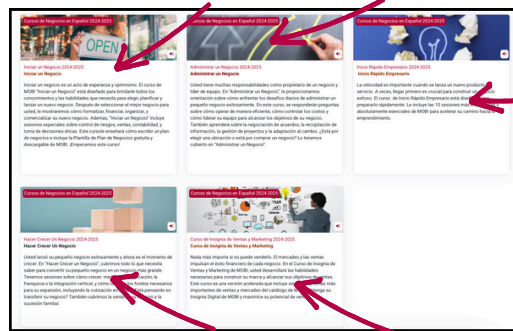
Cursos de Negocios en Español 2024-2025

OPEN

Iniciar un Negocio 2024-2025
Iniciar un Negocio

Iniciar un negocio es un acto de esperanza y optimismo. El curso de MOBI "Iniciar un Negocio" está diseñado para brindarte todos los conocimientos y las habilidades que necesitas para elegir, planificar y lanzar un negocio. Después de seleccionar el mejor negocio para usted, le mostraremos cómo formalizar, financiar, organizar y comercializar su nuevo negocio. Además, "Iniciar un Negocio" incluye sesiones especiales sobre control de riesgos, ventas, contabilidad, y toma de decisiones éticas. Este curso le enseñará cómo escribir un plan de negocios e incluye la Plantilla de Plan de Negocios gratuito y descargable de MOBI. ¡Empecemos este curso!

Cursos de Negocios en Español 2024-2025

Administrar un Negocio 2024-2025
Administrar un Negocio

Usted tiene muchas responsabilidades como propietario de un negocio y líder de negocio. En "Administrar un Negocio", le proporcionamos orientación sobre cómo enfrentar los desafíos diarios de administrar un pequeño negocio exitosamente. En este curso, se responderán preguntas sobre cómo operar de manera eficiente, cómo controlar los costos y cómo liderar su equipo para alcanzar los objetivos de su negocio. También aprenderá sobre la negociación de acuerdos, la recopilación de información, la gestión de proyectos y la adaptación al cambio. ¿Está por elegir una ubicación o está por comprar un negocio? Lo tenemos cubierto en "Administrar un Negocio".

Cursos de Negocios en Español 2024-2025

Inicio Rápido Empresario 2024-2025
Inicio Rápido Empresario

La velocidad es importante cuando se lanza un nuevo producto o servicio. A veces, llegar primero es crucial para construir un negocio exitoso. El curso de Inicio Rápido Empresario está diseñado para prepararlo rápidamente. Le incluye las 15 sesiones más esenciales y absolutamente esenciales de MOBI para acelerar su camino hacia el emprendimiento.

Cursos de Negocios en Español 2024-2025

Hacer Crecer Un Negocio 2024-2025
Hacer Crecer Un Negocio

Usted lanzó su pequeño negocio exitosamente y ahora es el momento de crecer. En "Hacer Crecer un Negocio", cubrimos todo lo que necesita saber para convertir su pequeño negocio en un negocio más grande. Tenemos sesiones sobre cómo crecer mediante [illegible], la franquicia o la integración vertical, y cómo obtener los fondos necesarios para su expansión. Incluyendo la colocación de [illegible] pensando en transferir su negocio? También cubrimos la venta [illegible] y la sucesión familiar.

Cursos de Negocios en Español 2024-2025

Cursos de Insignia de Ventas y Marketing 2024-2025
Curso de Insignia de Ventas y Marketing

Nada más importa si no puede venderlo. El mercadeo y las ventas impulsan el éxito financiero de cada negocio. En el Curso de Insignia de Ventas y Marketing de MOBI, usted desarrollará las habilidades necesarias para construir su marca y alcanzar sus objetivos financieros. Este curso es una versión acelerada que incluye las sesiones más importantes de ventas y mercadeo del catálogo de MOBI. Obtenga su Insignia Digital de MOBI y maximice su potencial de ventas.